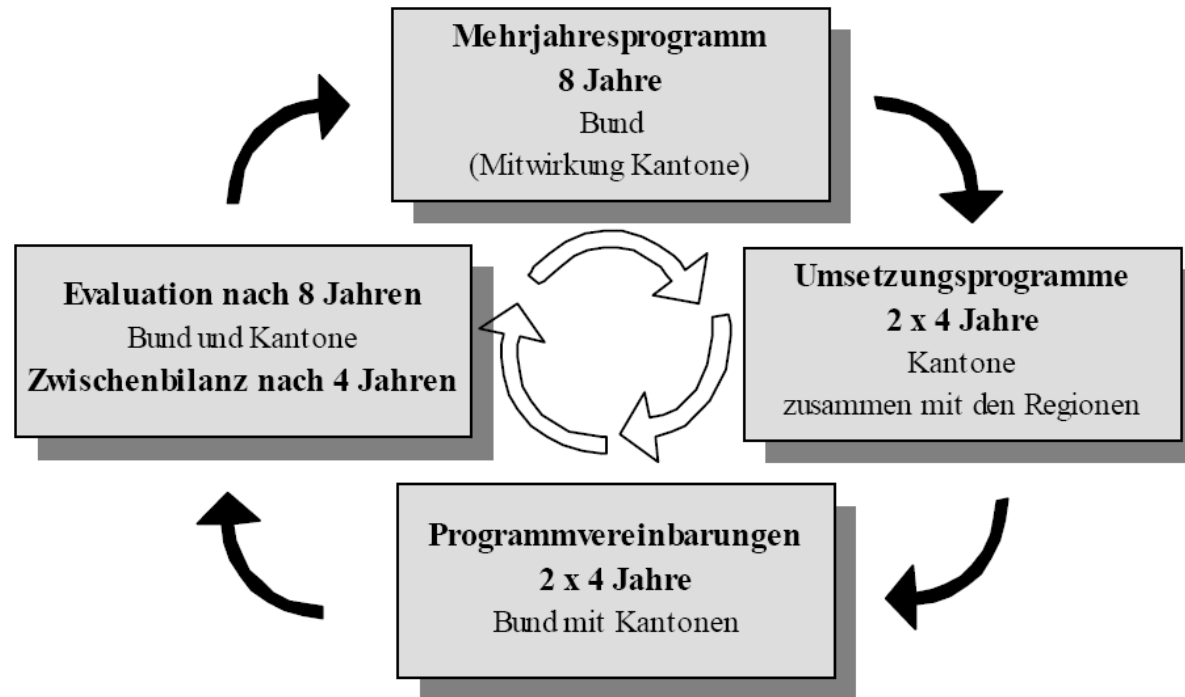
Mehrjahresprogramm
8 Jahre
Bund
(Mitwirkung Kantone)

Umsetzungsprogramme
2 x 4 Jahre
Kantone
zusammen mit den Regionen

Programmvereinbarungen
2 x 4 Jahre
Bund mit Kantonen

Evaluation nach 8 Jahren
Bund und Kantone
Zwischenbilanz nach 4 Jahren